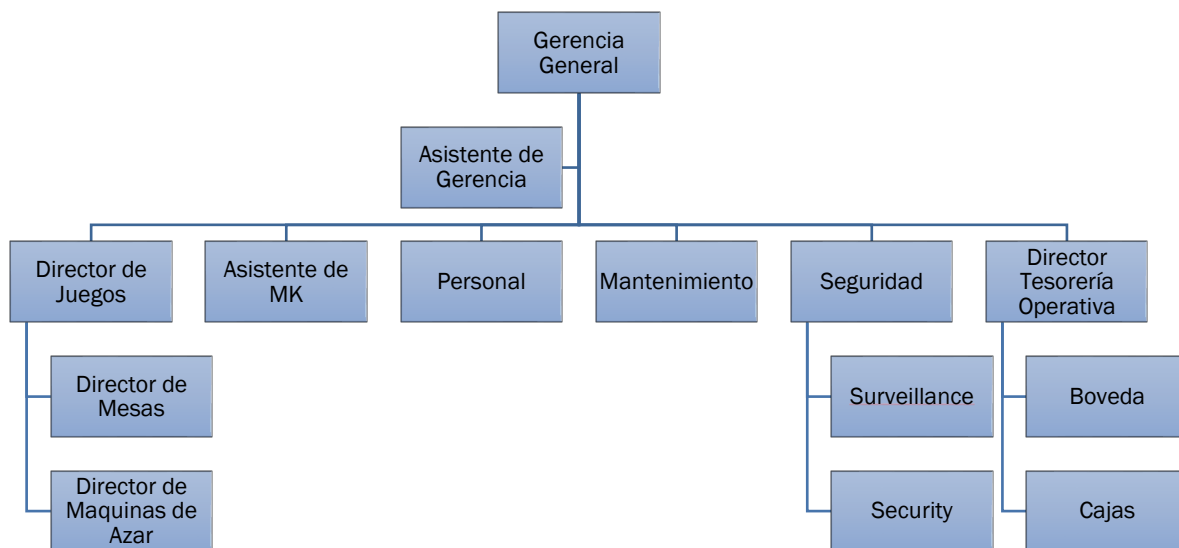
Gerencia General

Asistente de Gerencia

Director de Juegos

Asistente de MK

Personal

Mantenimiento

Seguridad

Director Tesorería Operativa

Director de Mesas

Director de Maquinas de Azar

Surveillance

Security

Boveda

Cajas